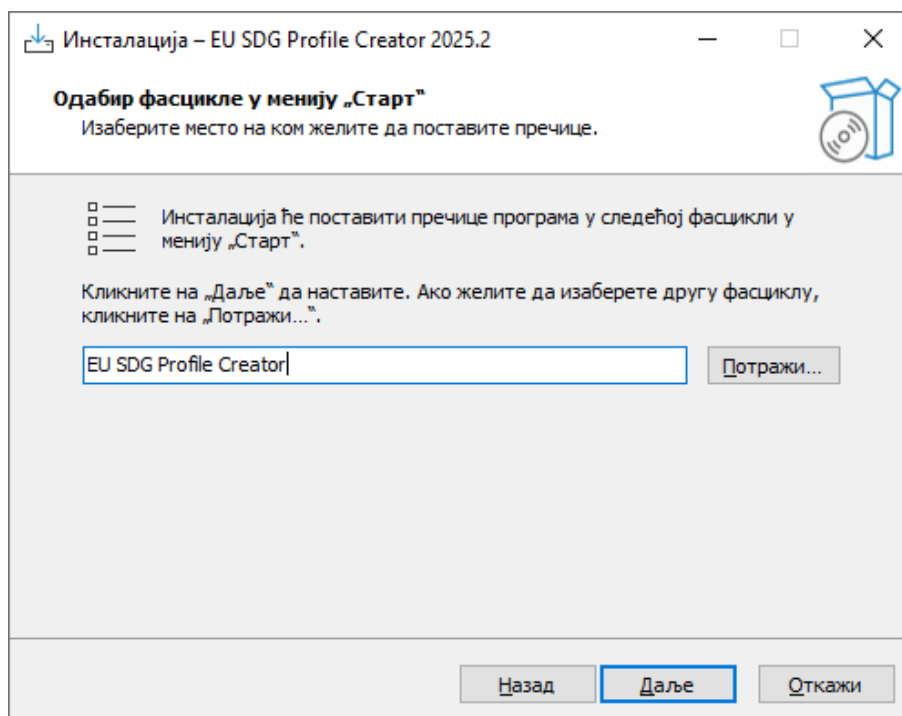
Инсталација – EU SDG Profile Creator 2025.2

Одабир фасцикле у менију „Старт"
Изаберите место на ком желите да поставите пречице.

Инсталација ће поставити пречице програма у следећој фасцикли у менију „Старт".

Кликните на „Даље" да наставите. Ако желите да изаберете другу фасциклу, кликните на „Потражи…".

EU SDG Profile Creator

Потражи...

Назад

Даље

Откажи